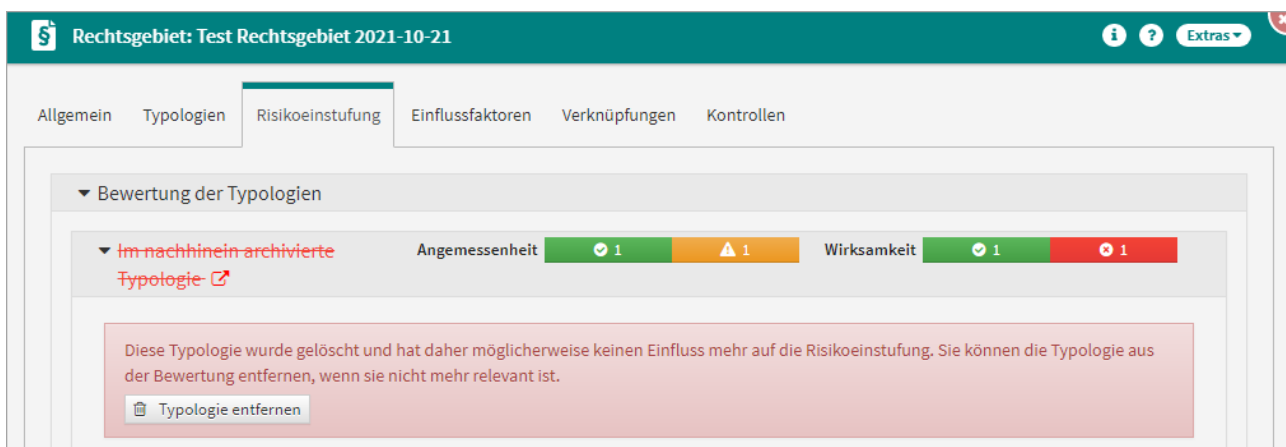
Rechtsgebiet: Test Rechtsgebiet 2021-10-21

Extras

Allgemein Typologien Risikoeinstufung Einflussfaktoren Verknüpfungen Kontrollen

Bewertung der Typologien

Im nachhinein archivierte Typologie

Angemessenheit 1 1

Wirksamkeit 1 1

Diese Typologie wurde gelöscht und hat daher möglicherweise keinen Einfluss mehr auf die Risikoeinstufung. Sie können die Typologie aus der Bewertung entfernen, wenn sie nicht mehr relevant ist.

Typologie entfernen